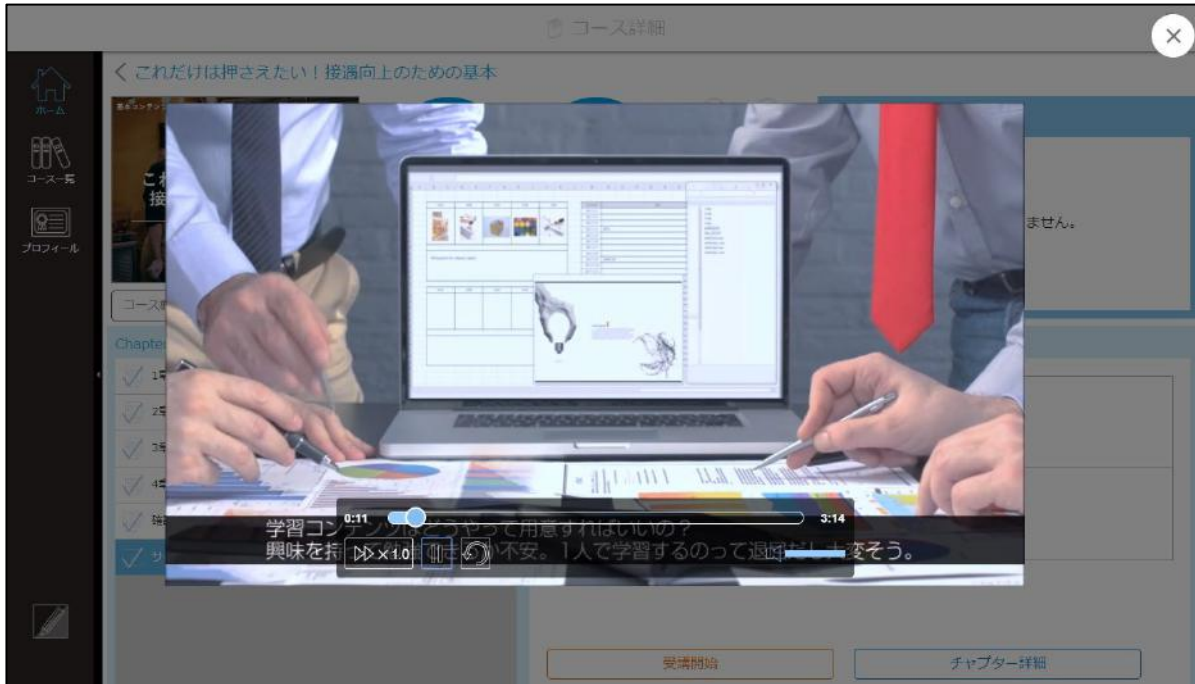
コース詳細

×

くこれだけは押さえたい！接遇向上のための基本

ホーム

コース一覧

プロフィール

これ
接

コース

Chapter

ません。

0:11

3:14

学習コン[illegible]うやって用意すればいいの？
興味を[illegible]か不安。1人で学習するのって退屈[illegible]変そう。

×1.0

受講開始

チャプター詳細